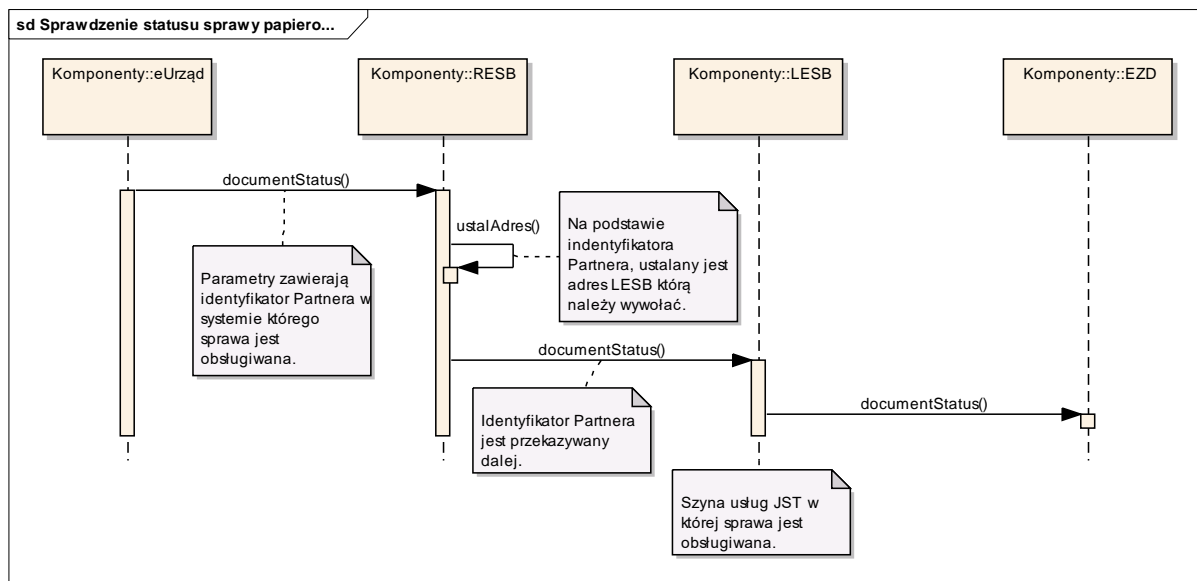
sd Sprawdzenie statusu sprawy papiero...

Komponenty::eUrząd

Komponenty::RESB

Komponenty::LESB

Komponenty::EZD

documentStatus()

ustalAdres()

Na podstawie indentyfikatora Partnera, ustalany jest adres LESB którą należy wywołać.

Parametry zawierają identyfikator Partnera w systemie którego sprawa jest obsługiwana.

documentStatus()

documentStatus()

Identyfikator Partnera jest przekazywany dalej.

Szyna usług JST w której sprawa jest obsługiwana.